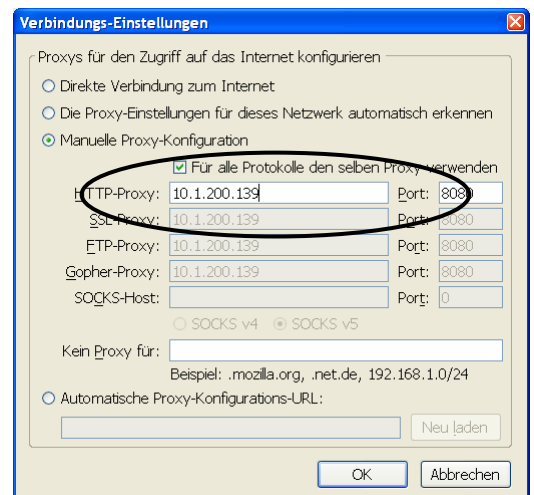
Verbindungs-Einstellungen

Proxys für den Zugriff auf das Internet konfigurieren

Direkte Verbindung zum Internet

Die Proxy-Einstellungen für dieses Netzwerk automatisch erkennen

Manuelle Proxy-Konfiguration

Für alle Protokolle den selben Proxy verwenden

HTTP-Proxy: 10.1.200.139 Port: 8080

SSL-Proxy: 10.1.200.139 Port: 8080

FTP-Proxy: 10.1.200.139 Port: 8080

Gopher-Proxy: 10.1.200.139 Port: 8080

SOCKS-Host: Port: 0

SOCKS v4 SOCKS v5

Kein Proxy für:

Beispiel: .mozilla.org, .net.de, 192.168.1.0/24

Automatische Proxy-Konfigurations-URL:

Neu laden

OK Abbrechen